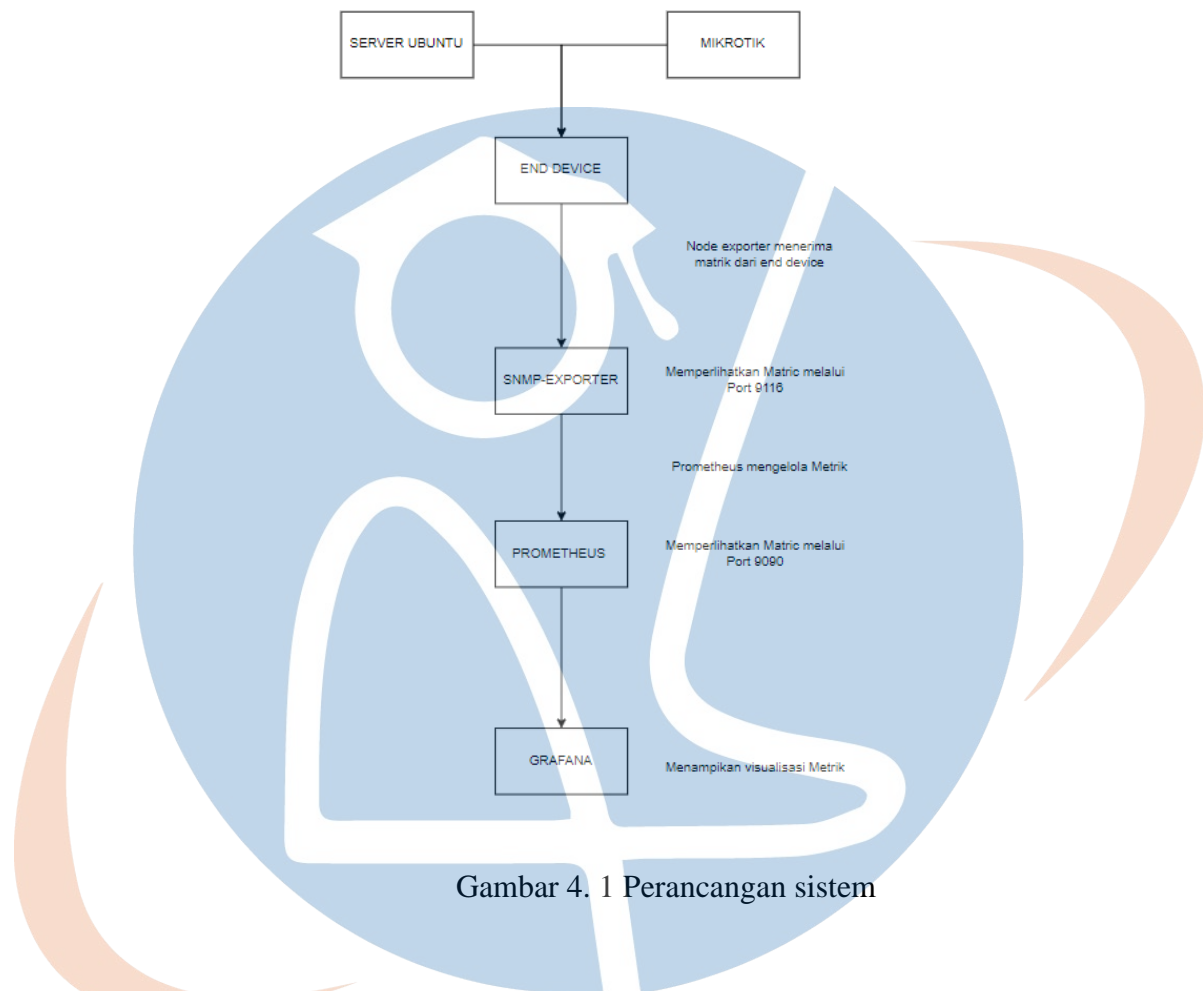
SERVER UBUNTU

MIKROTIK

END DEVICE

Node exporter menerima matrik dari end device

SNMP-EXPORTER

Memperlihatkan Matric melalui Port 9116

Prometheus mengelola Metrik

PROMETHEUS

Memperlihatkan Matric melalui Port 9090

GRAFANA

Menampikan visualisasi Metrik

Gambar 4. 1 Perancangan sistem